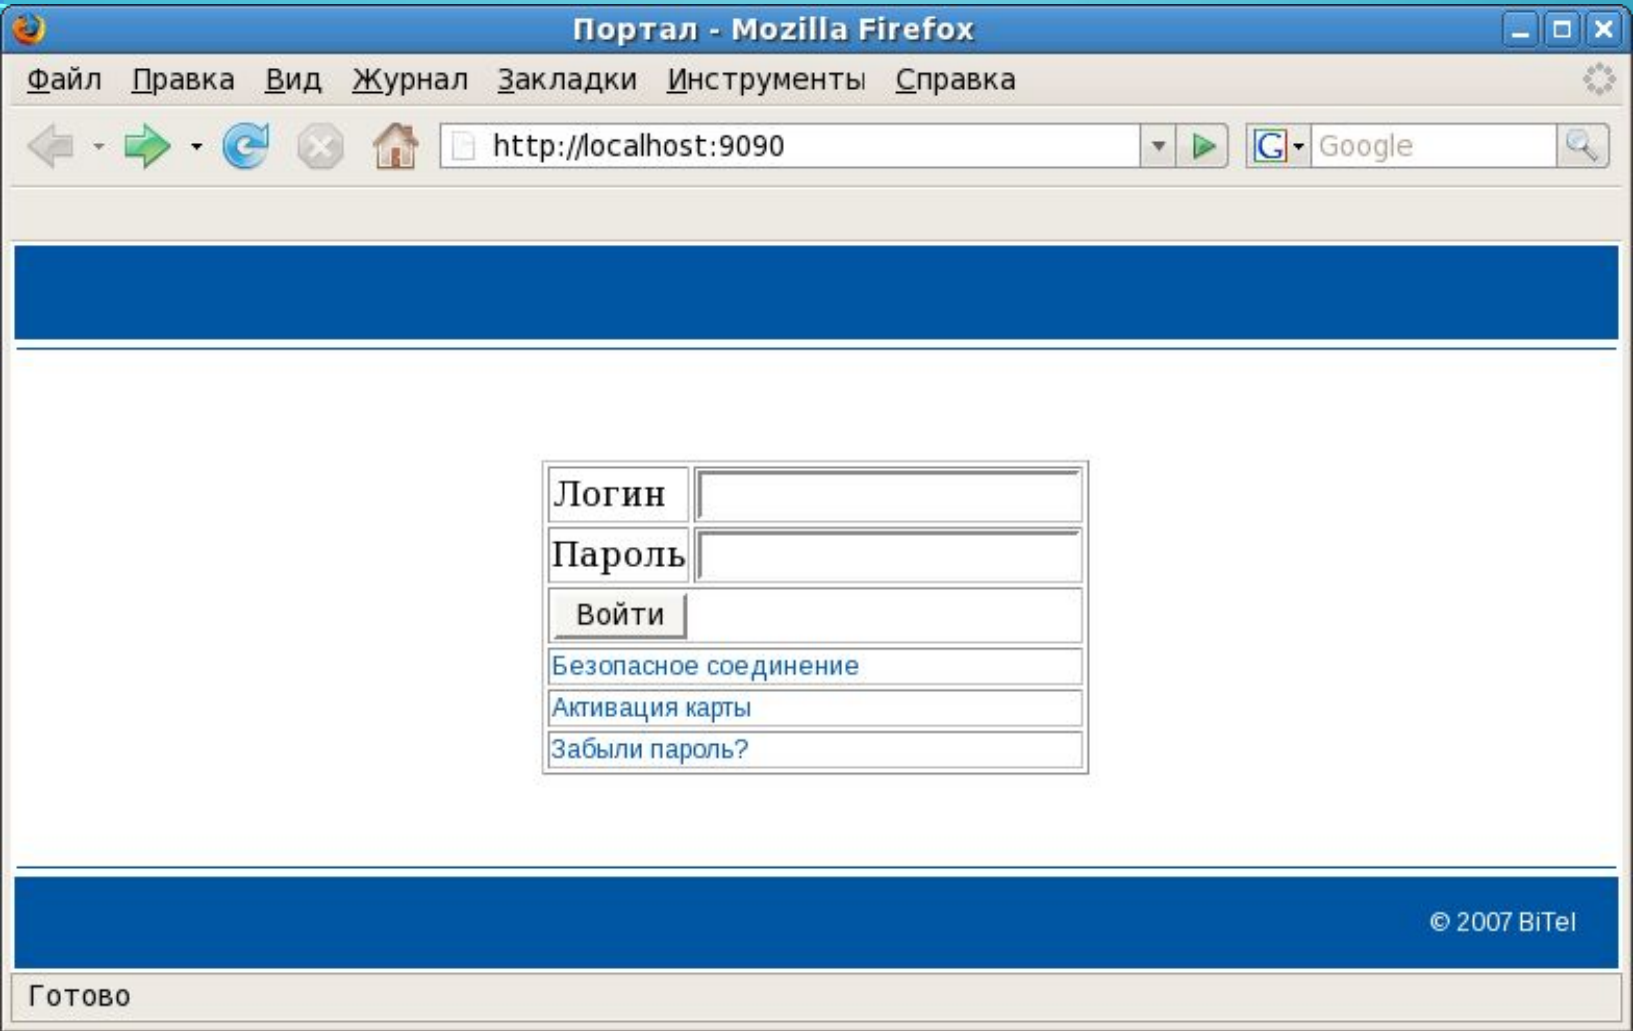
Портал - Mozilla Firefox

Файл Правка Вид Журнал Закладки Инструменты Справка

http://localhost:9090

Google

Логин
Пароль
Войти
Безопасное соединение
Активация карты
Забыли пароль?

© 2007 BiTel

Готово